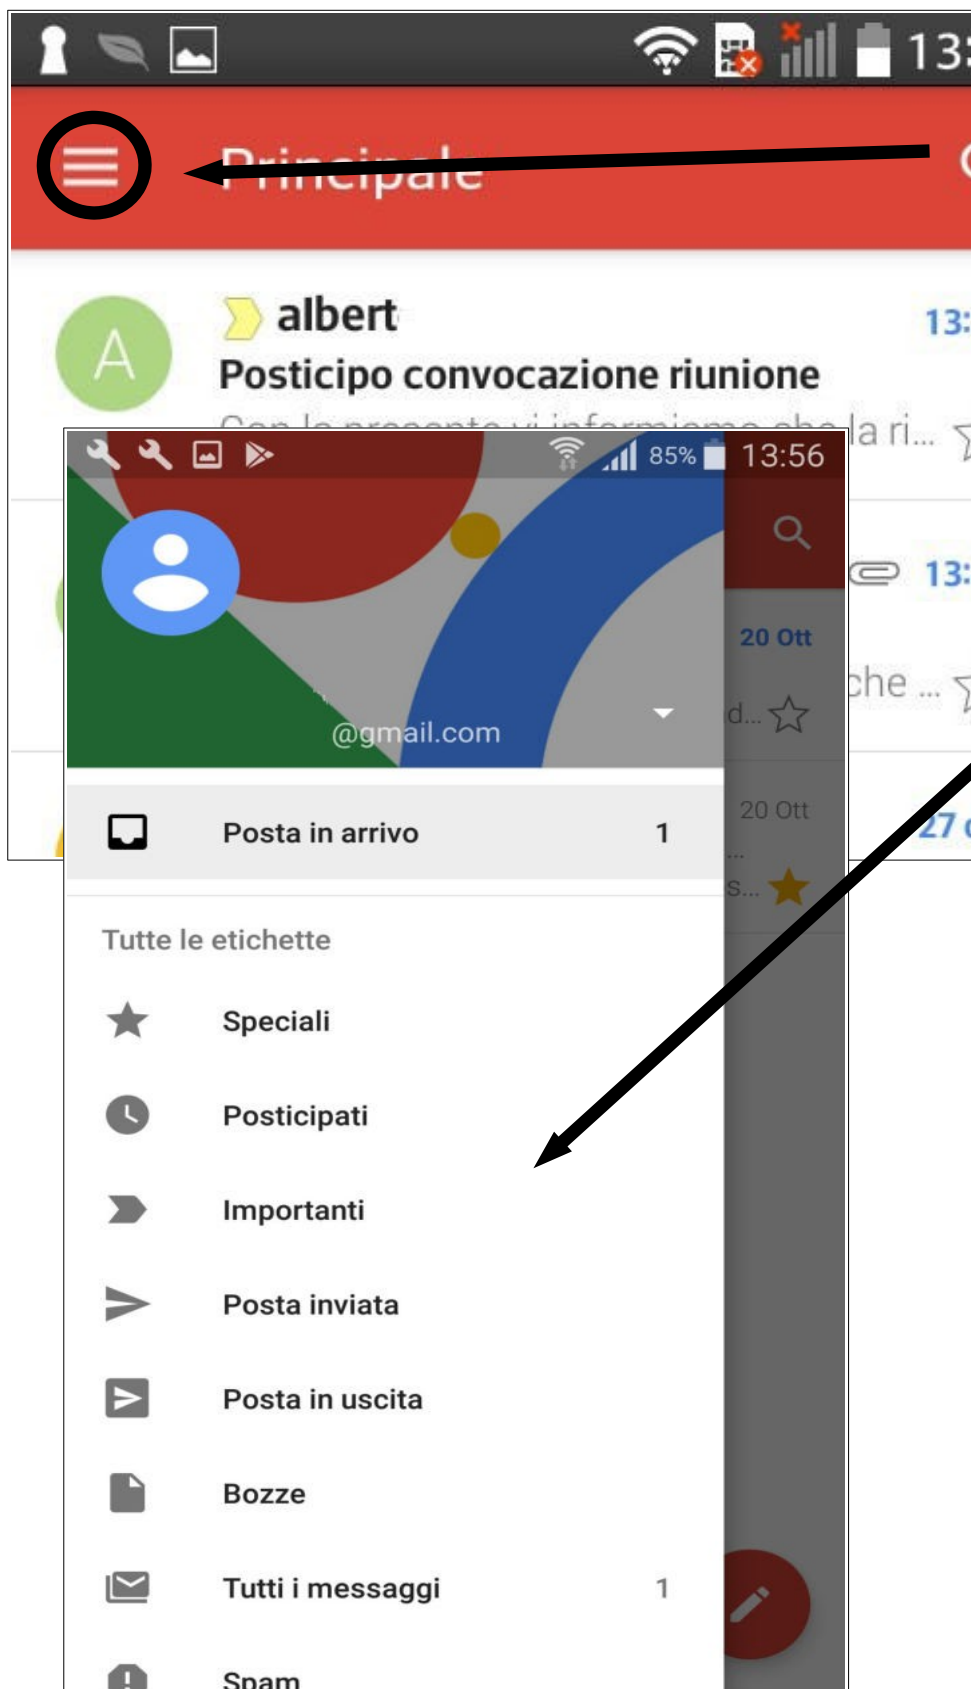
13:

Principale

A

albert

13:

Posticipo convocazione riunione

la ri...

13:

che ...

27

85% 13:56

20 Ott

d...

20 Ott

s...

@gmail.com

Posta in arrivo 1

Tutte le etichette

Speciali

Posticipati

Importanti

Posta inviata

Posta in uscita

Bozze

Tutti i messaggi 1

Spam